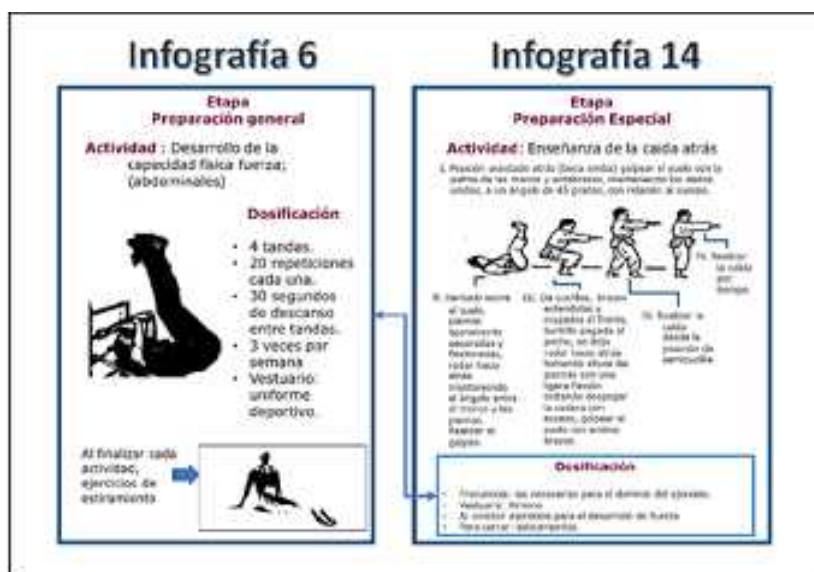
Infografía 6

Etapa
Preparación general

Actividad : Desarrollo de la capacidad física fuerza; (abdominales)

Dosificación

• 4 tandas.
• 20 repeticiones cada una.
• 30 segundos de descanso entre tandas.
• 3 veces par semana
• Vestuario: uniforme deportivo.

Al finalizar cada actividad, ejercicios de estiramiento

Infografía 14

Etapa
Preparación Especial

Actividad: Enseñanza de la caída atrás

I. Posición sentado atrás (boca arriba) golpear el suelo con la palma de las manos y antebrazos, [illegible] a un ángulo de 45 grados, con relación al cuerpo.

II. Sentado sobre el suelo, piernas ligeramente separadas y flexionadas, rodar hacia atrás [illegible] el ángulo entre el tronco y las piernas. Realizar el golpeo.

III. De cuclillas, brazos extendidos y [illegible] al frente, barbilla pegada al pecho, se deja rodar hacia atrás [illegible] las piernas con una ligera flexión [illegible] la cadera con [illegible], golpear el suelo con ambos brazos.

IV. Realizar la caída desde la posición de semicuclilla.

IV. Realizar la caída por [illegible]

Dosificación

• Frecuencia: las necesarias para el dominio del ejercicio.
• Vestuario: Kimono
• Al concluir ejercicios para el desarrollo de fuerza
• Para cerrar: estiramientos